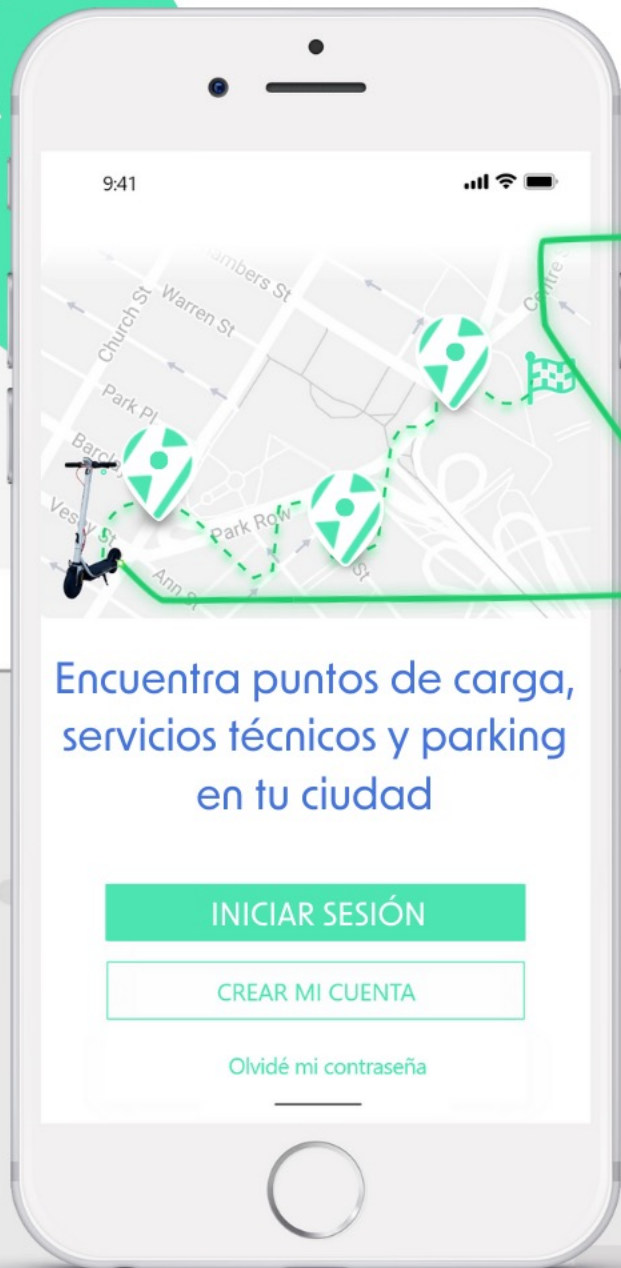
9:41

hambers St
Warren St
Church St
Park Pl
Barclay
Vesey St
Park Row
Ann St
St
Centre

Encuentra puntos de carga, servicios técnicos y parking en tu ciudad

INICIAR SESIÓN

CREAR MI CUENTA

Olvidé mi contraseña